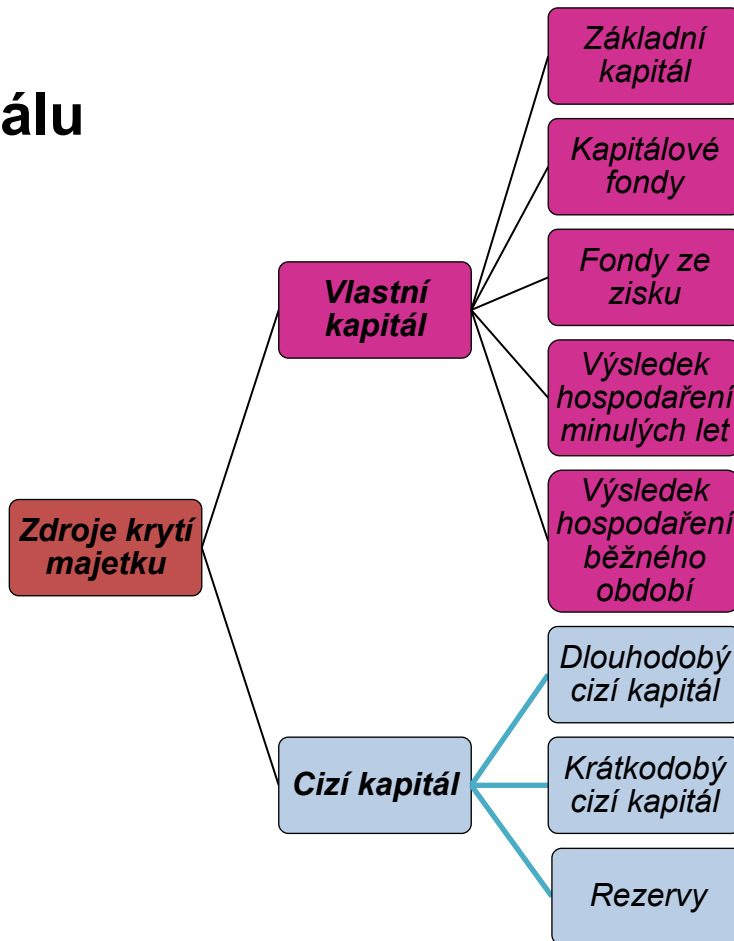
álu

Zdroje krytí majetku

Vlastní kapitál

Základní kapitál

Kapitálové fondy

Fondy ze zisku

Výsledek hospodaření minulých let

Výsledek hospodaření běžného období

Cizí kapitál

Dlouhodobý cizí kapitál

Krátkodobý cizí kapitál

Rezervy